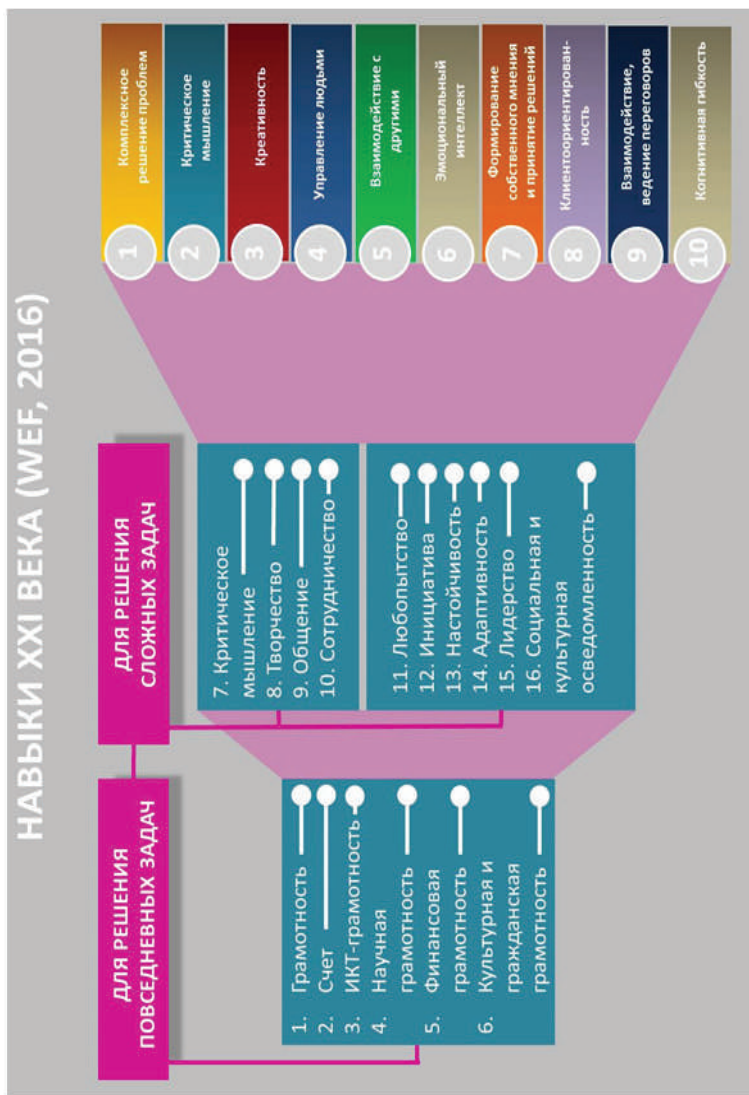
НАВЫКИ XXI ВЕКА (WEF, 2016)

ДЛЯ РЕШЕНИЯ ПОВСЕДНЕВНЫХ ЗАДАЧ

1. Грамотность
2. Счет
3. ИКТ-грамотность
4. Научная грамотность
5. Финансовая грамотность
6. Культурная и гражданская грамотность

ДЛЯ РЕШЕНИЯ СЛОЖНЫХ ЗАДАЧ

7. Критическое мышление
8. Творчество
9. Общение
10. Сотрудничество

11. Любопытство
12. Инициатива
13. Настойчивость
14. Адаптивность
15. Лидерство
16. Социальная и культурная осведомленность

1 Комплексное решение проблем
2 Критическое мышление
3 Креативность
4 Управление людьми
5 Взаимодействие с другими
6 Эмоциональный интеллект
7 Формирование собственного мнения и принятие решений
8 Клиентоориентированность
9 Взаимодействие, ведение переговоров
10 Когнитивная гибкость